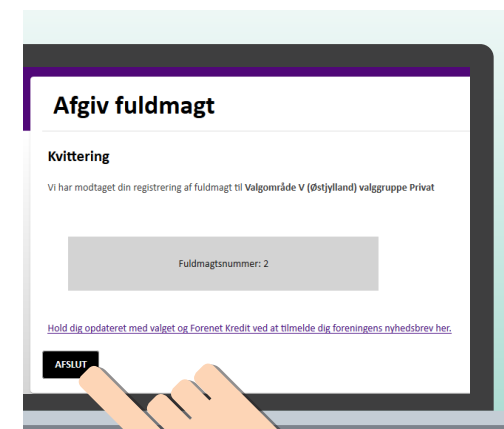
Afgiv fuldmagt

Kvittering

Vi har modtaget din registrering af fuldmagt til **Valgområde V (Østjylland) valggruppe Privat**

Fuldmagtsnummer: 2

Hold dig opdateret med valget og Forenet Kredit ved at tilmelde dig foreningens nyhedsbrev her.

AFSLUT